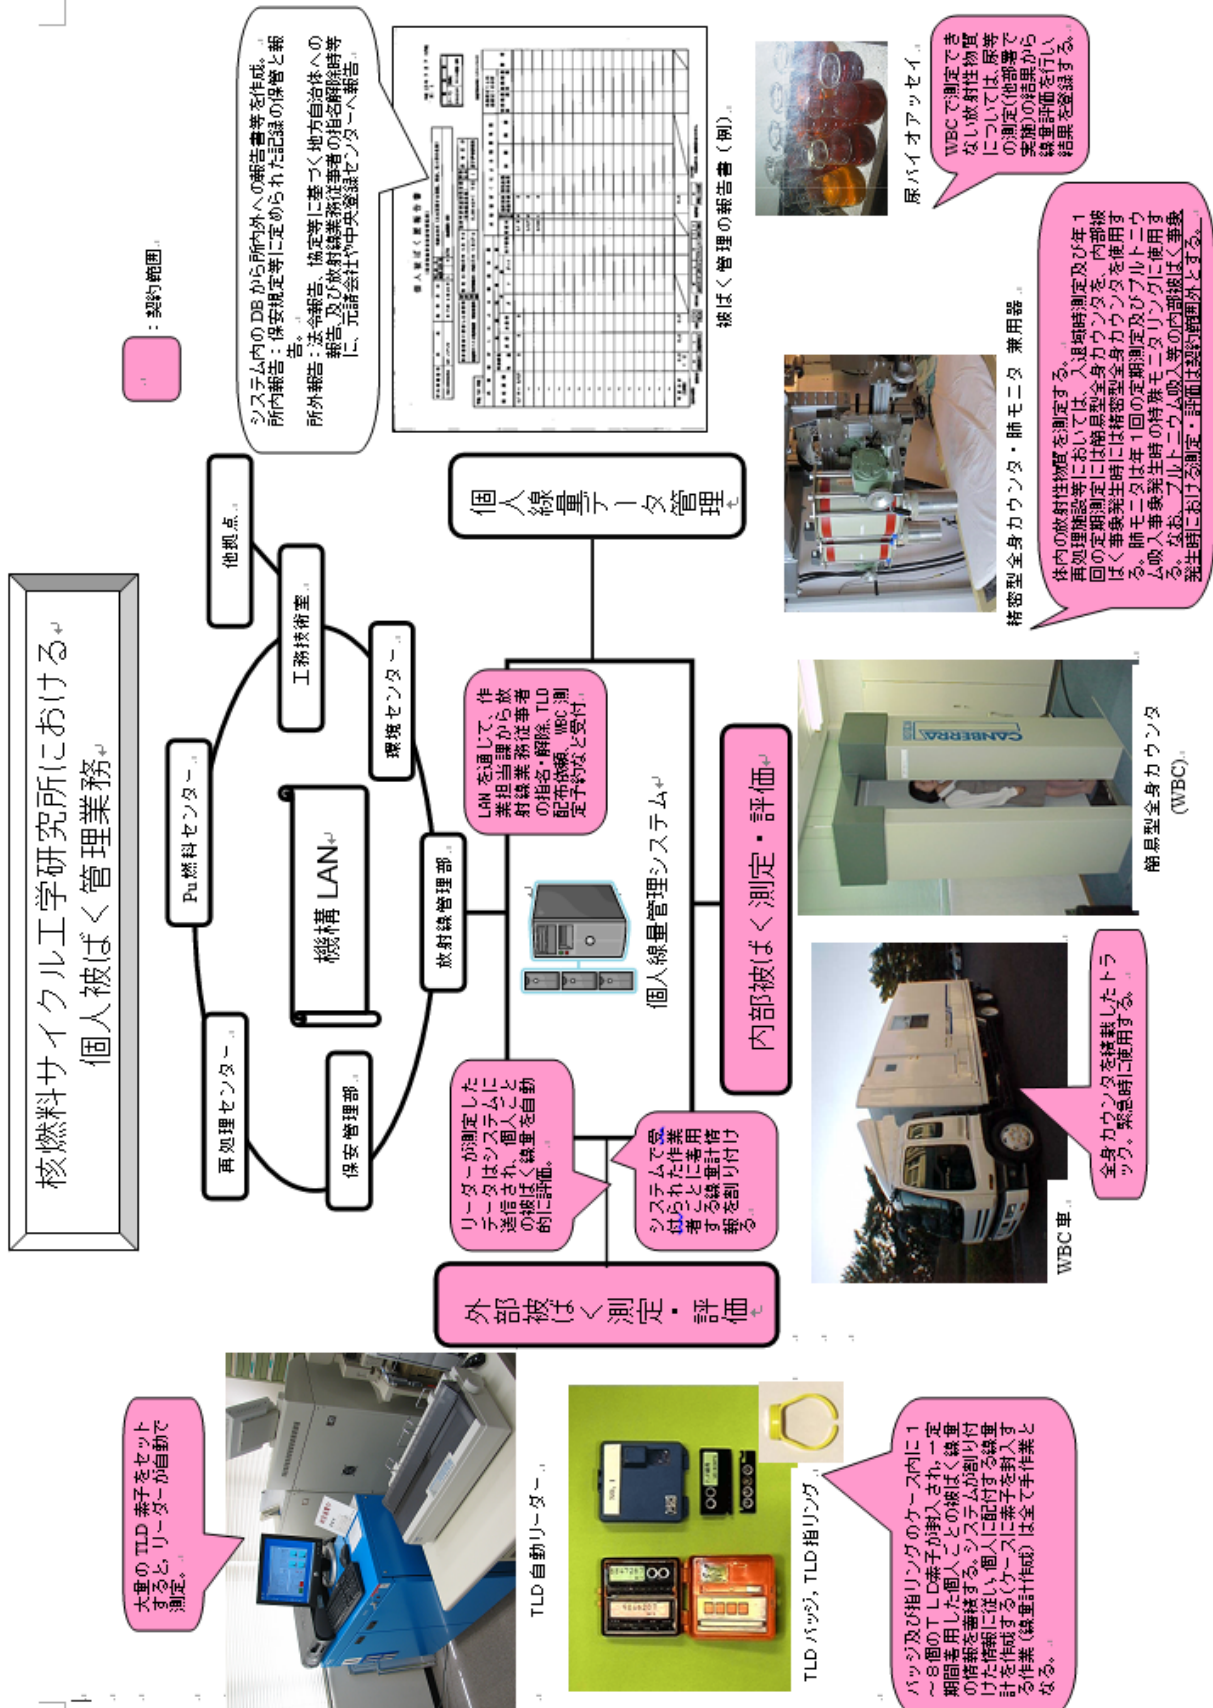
核燃料サイクル工学研究所における
個人被ばく管理業務

：契約範囲

システム内の DB から所内外への報告書等を作成。
所内報告：保安規定等に定められた記録の保管と報告。
所外報告：法令報告、協定等に基づく地方自治体への報告、及び放射線業務従事者の指名解除時等に、元請会社や中央登録センターへ報告。

被ばく管理の報告書（例）

WBC で測定できない放射性物質については、尿等での測定(他部署で実施)の結果から線量評価を行い、結果を登録する。

尿バイオアッセイ

他拠点

工務技術部

環境センター

Pu 燃料センター

機構 LAN

放射線管理部

再処理センター

保安管理部

個人線量データ管理

LAN を通じて、作業担当課から放射線業務従事者の指名・解除、TLD 配布依頼、WBC 測定予約など受付。

個人線量管理システム

内部被ばく測定・評価

精密型全身カウンタ・肺モニタ　兼用器

体内の放射性核種を測定する。
再処理施設等においては、入退域時測定及び年 1 回の定期測定には簡易型全身カウンタを、内部被ばく事象発生時には精密型全身カウンタを使用する。肺モニタは年 1 回の定期測定及びプルトニウム吸入事象発生時の特殊モニタリングに使用する。なお、プルトニウム吸入等の内部被ばく事象発生時における測定・評価は契約範囲外とする。

簡易型全身カウンタ
(WBC)

全身カウンタを積載したトラック。緊急時に使用する。

WBC 車

リーダーが測定したデータはシステムに送信され、個人ごとの被ばく線量を自動的に評価。

システムで受け入れた作業者ごとに着用する線量計情報を割り付ける。

外部被ばく測定・評価

大量の TLD 素子をセットすると、リーダーが自動で測定。

TLD 自動リーダー

TLD バッジ，TLD 指リング

バッジ及び指リングのケース内に 1～8 個の TLD 素子が封入され、一定期間着用した個人ごとの被ばく線量の情報を蓄積する。システムが割り付けた情報に従い、個人に配付する線量計を作成する(ケースに素子を封入する作業(線量計作成)は全て作業となる。